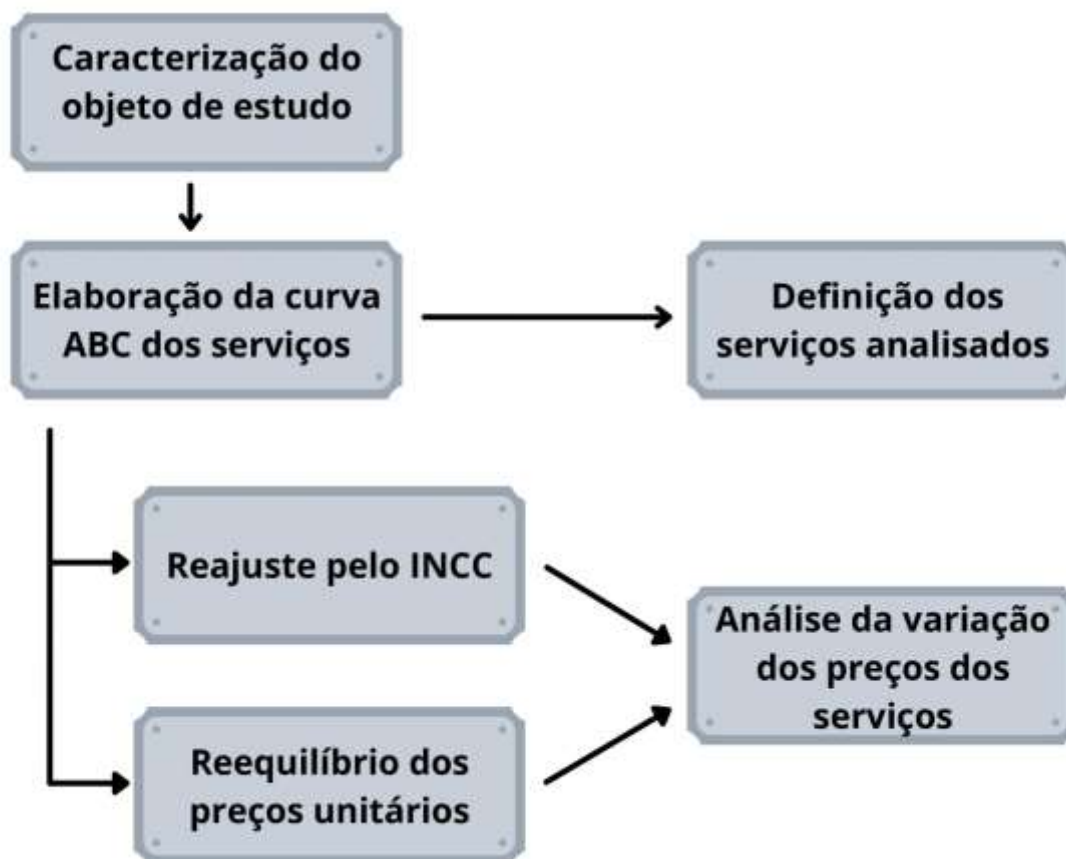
Caracterização do objeto de estudo

Elaboração da curva ABC dos serviços

Definição dos serviços analisados

Reajuste pelo INCC

Análise da variação dos preços dos serviços

Reequilíbrio dos preços unitários